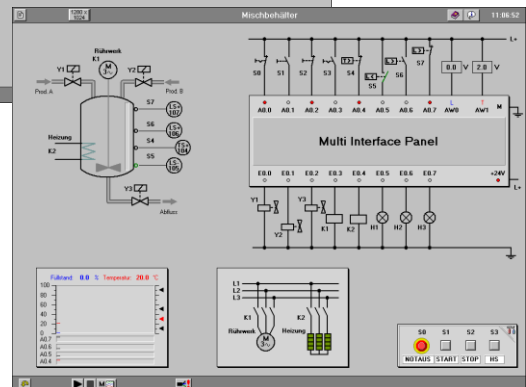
1280 x 1024

Mischbehälter

11:06:52

Rührwerk
K1
M 3~

Y1
Y2
Prod. A
Prod. B
S7
LS+ 107
S6
LS+ 106
S4
LS+ 104
S5
LS- 105
Heizung
K2
Y3
Abfluss

L+
S0
S1
S2
S3
S4
S5
S6
S7
0.0 V
2.0 V
M
A0.0
A0.1
A0.2
A0.3
A0.4
A0.5
A0.6
A0.7
AW0
AW1

Multi Interface Panel

E0.0
E0.1
E0.2
E0.3
E0.4
E0.5
E0.6
E0.7
+24V
L+
Y1
Y2
Y3
K1
K2
H1
H2
H3

Füllstand 0.0 % Temperatur 20.0 °C
100
80
60
40
20
0
A0.7
A0.6
A0.5

L1
L2
L3
K1
K2
Rührwerk
Heizung
M 3~

S0
S1
S2
S3
NOTAUS
START
STOP
HS